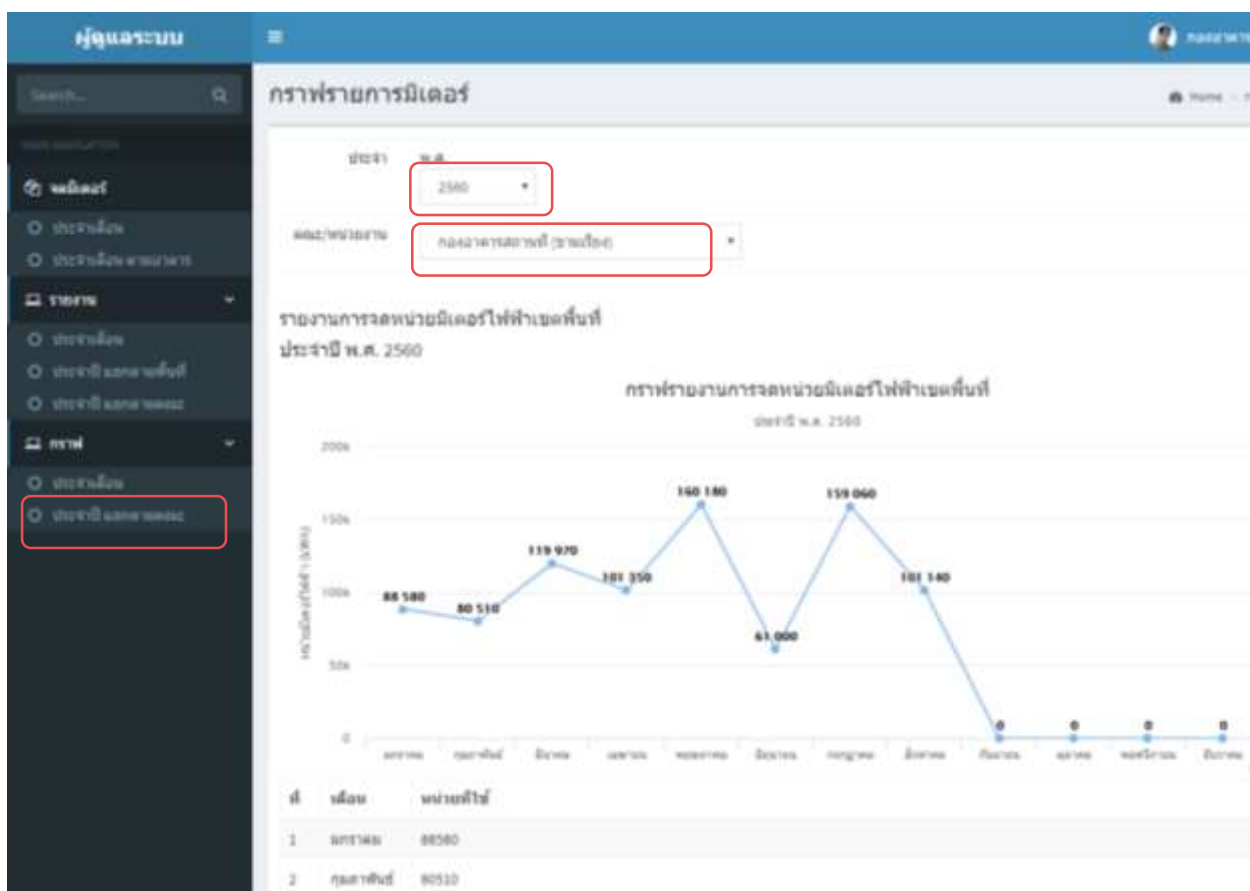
ผู้ดูแลระบบ

Search...

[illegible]

จดมิเตอร์
ประจำเดือน
ประจำเดือน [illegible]

รายงาน
ประจำเดือน
ประจำปี แยกตามพื้นที่
ประจำปี แยกตามคณะ

กราฟ
ประจำเดือน
ประจำปี แยกตามคณะ

กองอาคาร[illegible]

กราฟรายการมิเตอร์

Home

ประจำ พ.ศ.
2560

คณะ/หน่วยงาน
กองอาคารสถานที่ (ชายเรือง)

รายงานการจดหน่วยมิเตอร์ไฟฟ้าเขตพื้นที่
ประจำปี พ.ศ. 2560

กราฟรายงานการจดหน่วยมิเตอร์ไฟฟ้าเขตพื้นที่
ประจำปี พ.ศ. 2560

200k
150k
100k
50k
0

หน่วยมิเตอร์ไฟฟ้า (หน่วย)

88 580
80 510
119 970
101 350
160 180
61 000
159 060
101 140
0
0
0
0

มกราคม กุมภาพันธ์ มีนาคม เมษายน พฤษภาคม มิถุนายน กรกฎาคม สิงหาคม กันยายน ตุลาคม พฤศจิกายน ธันวาคม

| ที่ | เดือน | หน่วยที่ใช้ |
|---|---|---|
| 1 | มกราคม | 88580 |
| 2 | กุมภาพันธ์ | 80510 |